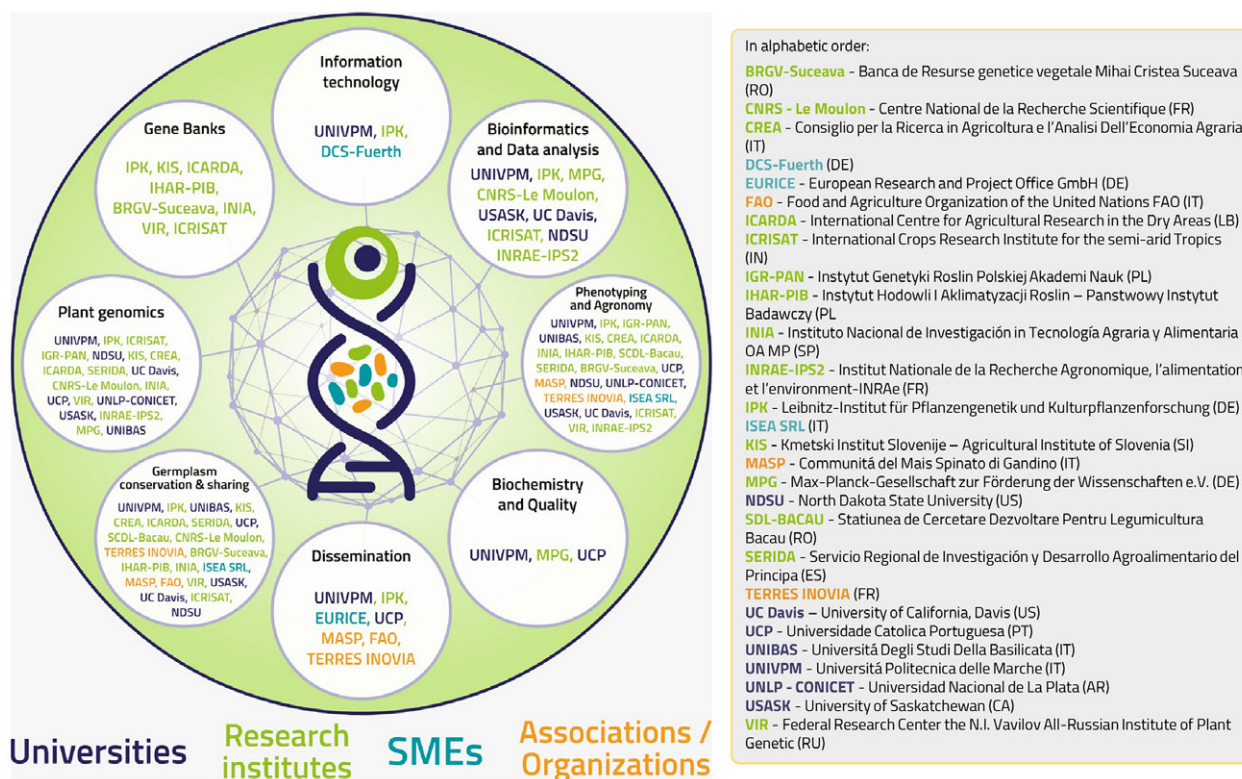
Information technology
UNIVPM, IPK, DCS-Fuerth

Gene Banks
IPK, KIS, ICARDA, IHAR-PIB, BRGV-Suceava, INIA, VIR, ICRISAT

Bioinformatics and Data analysis
UNIVPM, IPK, MPG, CNRS-Le Moulon, USASK, UC Davis, ICRISAT, NDSU INRAE-IPS2

Plant genomics
UNIVPM, IPK, ICRISAT, IGR-PAN, NDSU, KIS, CREA, ICARDA, SERIDA, UC Davis, CNRS-Le Moulon, INIA, UCP, VIR, UNLP-CONICET, USASK, INRAE-IPS2, MPG, UNIBAS

Phenotyping and Agronomy
UNIVPM, IPK, IGR-PAN, UNIBAS, KIS, CREA, ICARDA, INIA, IHAR-PIB, SCDL-Bacau, SERIDA, BRGV-Suceava, UCP, MASP, NDSU, UNLP-CONICET, TERRES INOVIA, ISEA SRL, USASK, UC Davis, ICRISAT, VIR, INRAE-IPS2

Germplasm conservation & sharing
UNIVPM, IPK, UNIBAS, KIS, CREA, ICARDA, SERIDA, UCP, SCDL-Bacau, CNRS-Le Moulon, TERRES INOVIA, BRGV-Suceava, IHAR-PIB, INIA, ISEA SRL, MASP, FAO, VIR, USASK, UC Davis, ICRISAT, NDSU

Biochemistry and Quality
UNIVPM, MPG, UCP

Dissemination
UNIVPM, IPK, EURICE, UCP, MASP, FAO, TERRES INOVIA

Universities Research institutes SMEs Associations / Organizations

In alphabetic order:
BRGV-Suceava - Banca de Resurse genetice vegetale Mihai Cristea Suceava (RO)
CNRS - Le Moulon - Centre National de la Recherche Scientifique (FR)
CREA - Consiglio per la Ricerca in Agricoltura e l'Analisi Dell'Economia Agraria (IT)
DCS-Fuerth (DE)
EURICE - European Research and Project Office GmbH (DE)
FAO - Food and Agriculture Organization of the United Nations FAO (IT)
ICARDA - International Centre for Agricultural Research in the Dry Areas (LB)
ICRISAT - International Crops Research Institute for the semi-arid Tropics (IN)
IGR-PAN - Instytut Genetyki Roslin Polskiej Akademi Nauk (PL)
IHAR-PIB - Instytut Hodowli I Aklimatyzacji Roslin – Panstwowy Instytut Badawczy (PL
INIA - Instituto Nacional de Investigación in Tecnología Agraria y Alimentaria OA MP (SP)
INRAE-IPS2 - Institut Nationale de la Recherche Agronomique, l'alimentation et l'environment-INRAe (FR)
IPK - Leibnitz-Institut für Pflanzengenetik und Kulturpflanzenforschung (DE)
ISEA SRL (IT)
KIS - Kmetski Institut Slovenije – Agricultural Institute of Slovenia (SI)
MASP - Communitá del Mais Spinato di Gandino (IT)
MPG - Max-Planck-Gesellschaft zur Förderung der Wissenschaften e.V. (DE)
NDSU - North Dakota State University (US)
SDL-BACAU - Statiunea de Cercetare Dezvoltare Pentru Legumicultura Bacau (RO)
SERIDA - Servicio Regional de Investigación y Desarrollo Agroalimentario del Principa (ES)
TERRES INOVIA (FR)
UC Davis – University of California, Davis (US)
UCP - Universidade Catolica Portuguesa (PT)
UNIBAS - Universitá Degli Studi Della Basilicata (IT)
UNIVPM - Universitá Politecnica delle Marche (IT)
UNLP - CONICET - Universidad Nacional de La Plata (AR)
USASK - University of Saskatchewan (CA)
VIR - Federal Research Center the N.I. Vavilov All-Russian Institute of Plant Genetic (RU)